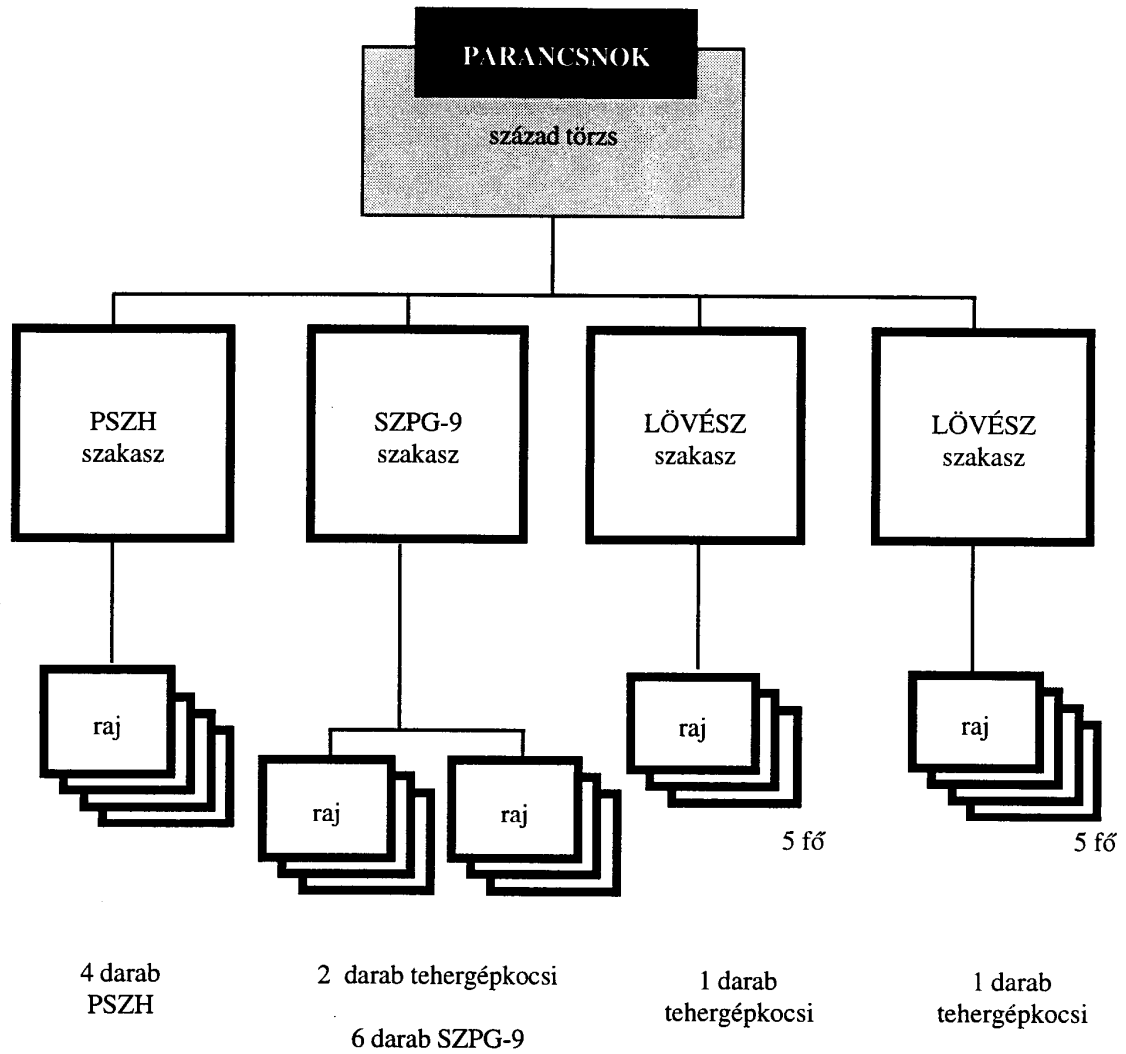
PARANCSNOK

század törzs

PSZH szakasz

SZPG-9 szakasz

LÖVÉSZ szakasz

LÖVÉSZ szakasz

raj

raj

raj

raj

raj

5 fő

5 fő

4 darab PSZH

2 darab tehergépkocsi

6 darab SZPG-9

1 darab tehergépkocsi

1 darab tehergépkocsi